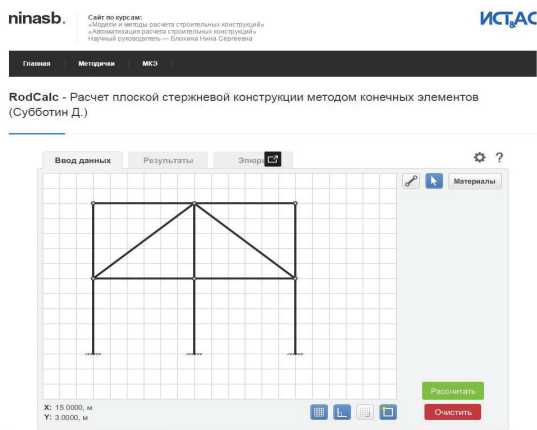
ninasb.

Сайт по курсам:
«Модели и методы расчета строительных конструкций»
«Автоматизация расчета строительных конструкций»
Научный руководитель — Блохина Нина Сергеевна

ИСТ&АС

Главная Методички МКЭ

RodCalc - Расчет плоской стержневой конструкции методом конечных элементов (Субботин Д.)

Ввод данных Результаты Эпюр

Материалы

X: 15.0000, м
Y: 3.0000, м

Рассчитать
Очистить